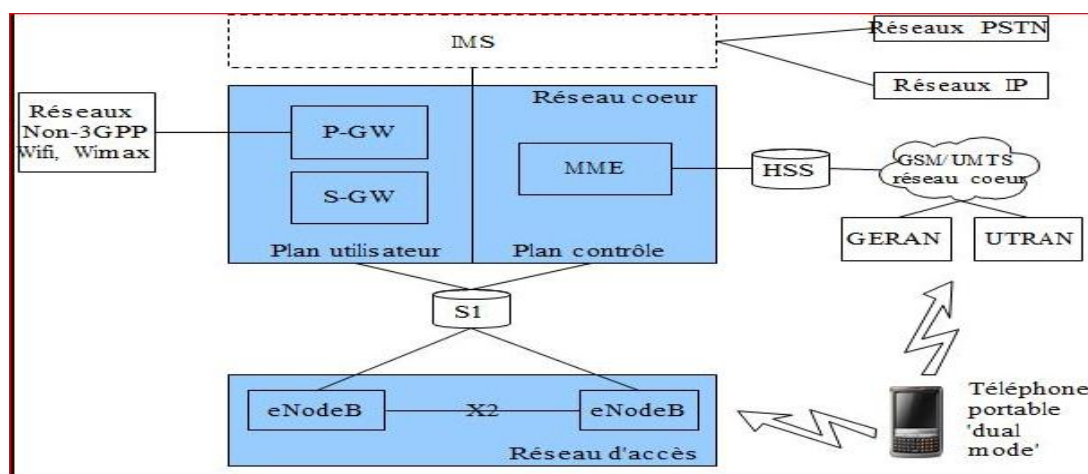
IMS

Réseaux PSTN

Réseaux IP

Réseaux Non-3GPP Wifi, Wimax

Réseau coeur

P-GW

S-GW

MME

HSS

GSM/UMTS réseau coeur

Plan utilisateur

Plan contrôle

GERAN

UTRAN

S1

eNodeB

X2

eNodeB

Réseau d'accès

Téléphone portable 'dual mode'